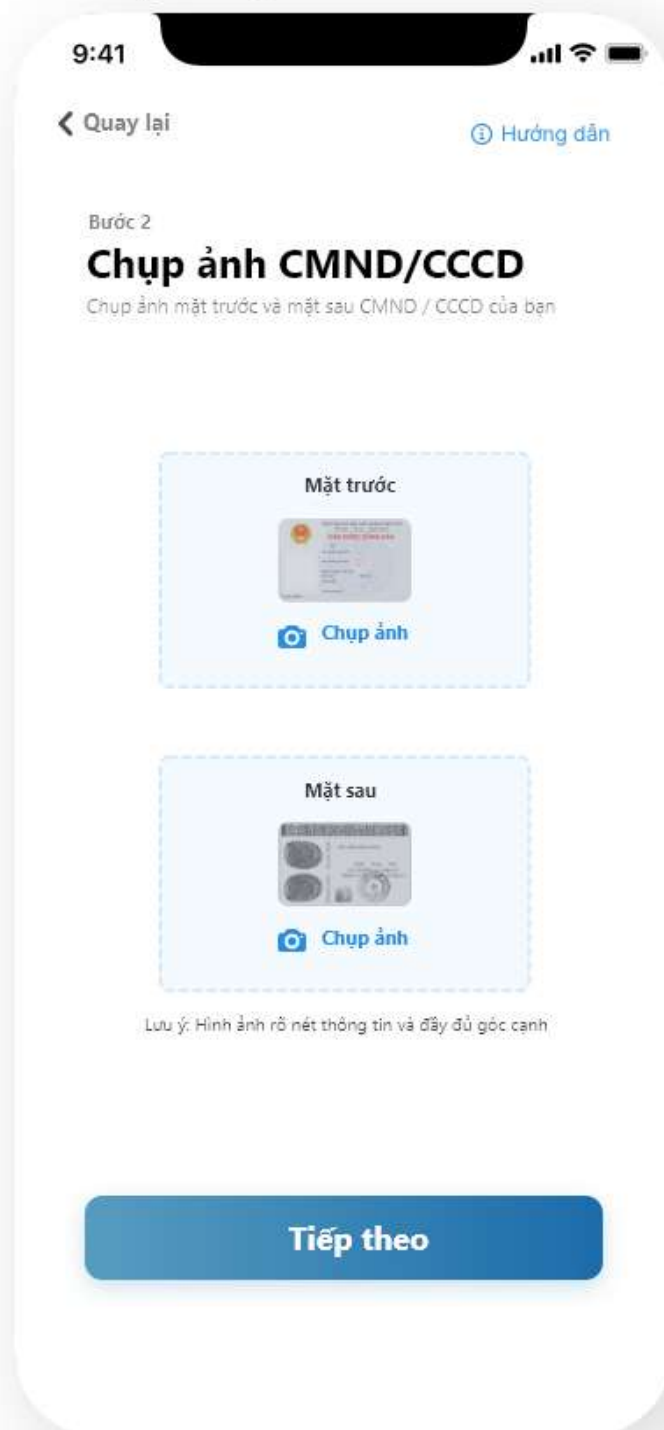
9:41

Quay lại

ⓘ Hướng dẫn

Bước 2

Chụp ảnh CMND/CCCD

Chụp ảnh mặt trước và mặt sau CMND / CCCD của bạn

Mặt trước

Chụp ảnh

Mặt sau

Chụp ảnh

Lưu ý: Hình ảnh rõ nét thông tin và đầy đủ góc cạnh

Tiếp theo